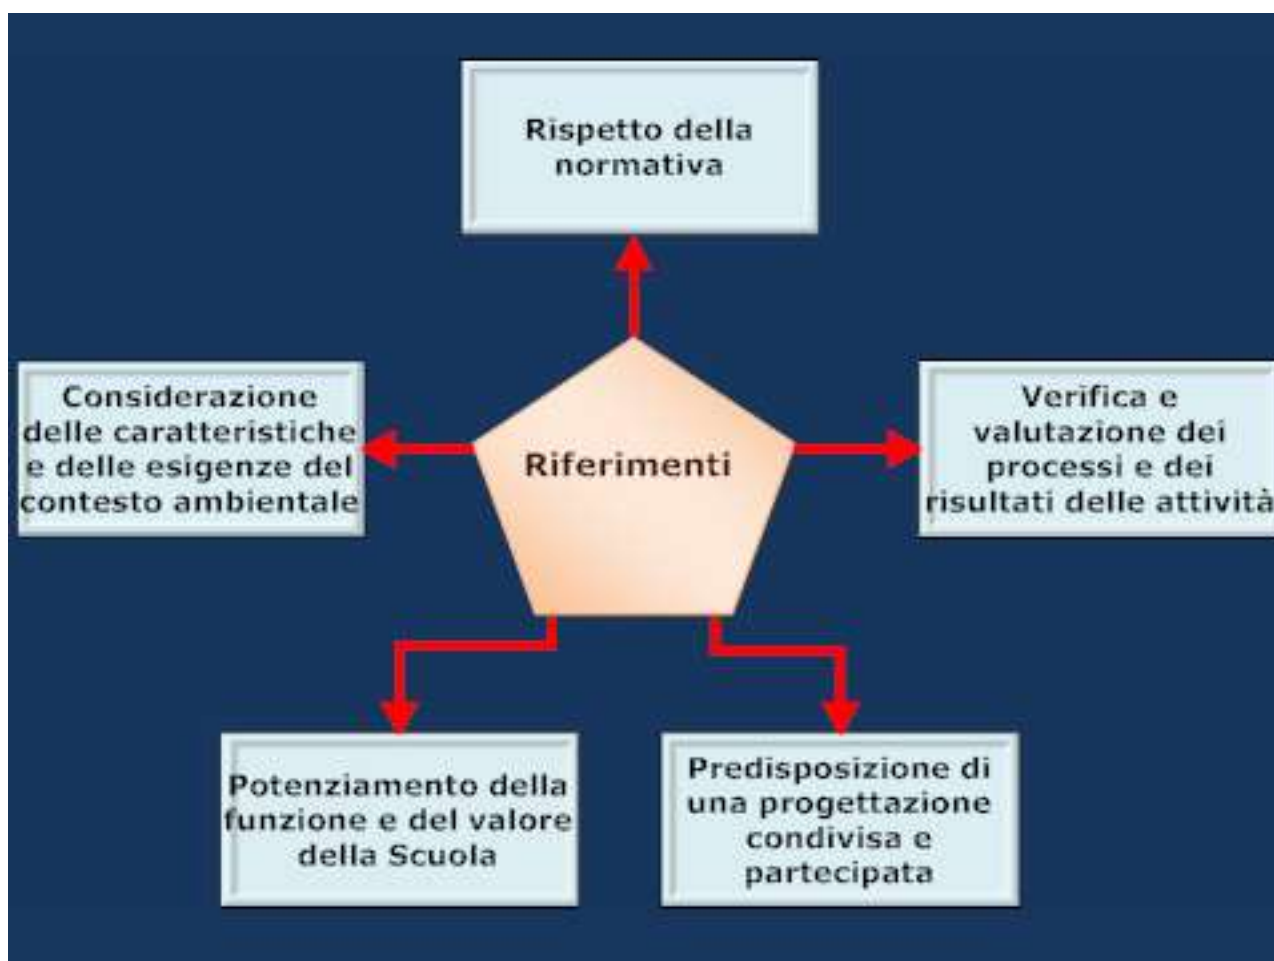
Rispetto della normativa

Considerazione delle caratteristiche e delle esigenze del contesto ambientale

Riferimenti

Verifica e valutazione dei processi e dei risultati delle attività

Potenziamento della funzione e del valore della Scuola

Predisposizione di una progettazione condivisa e partecipata